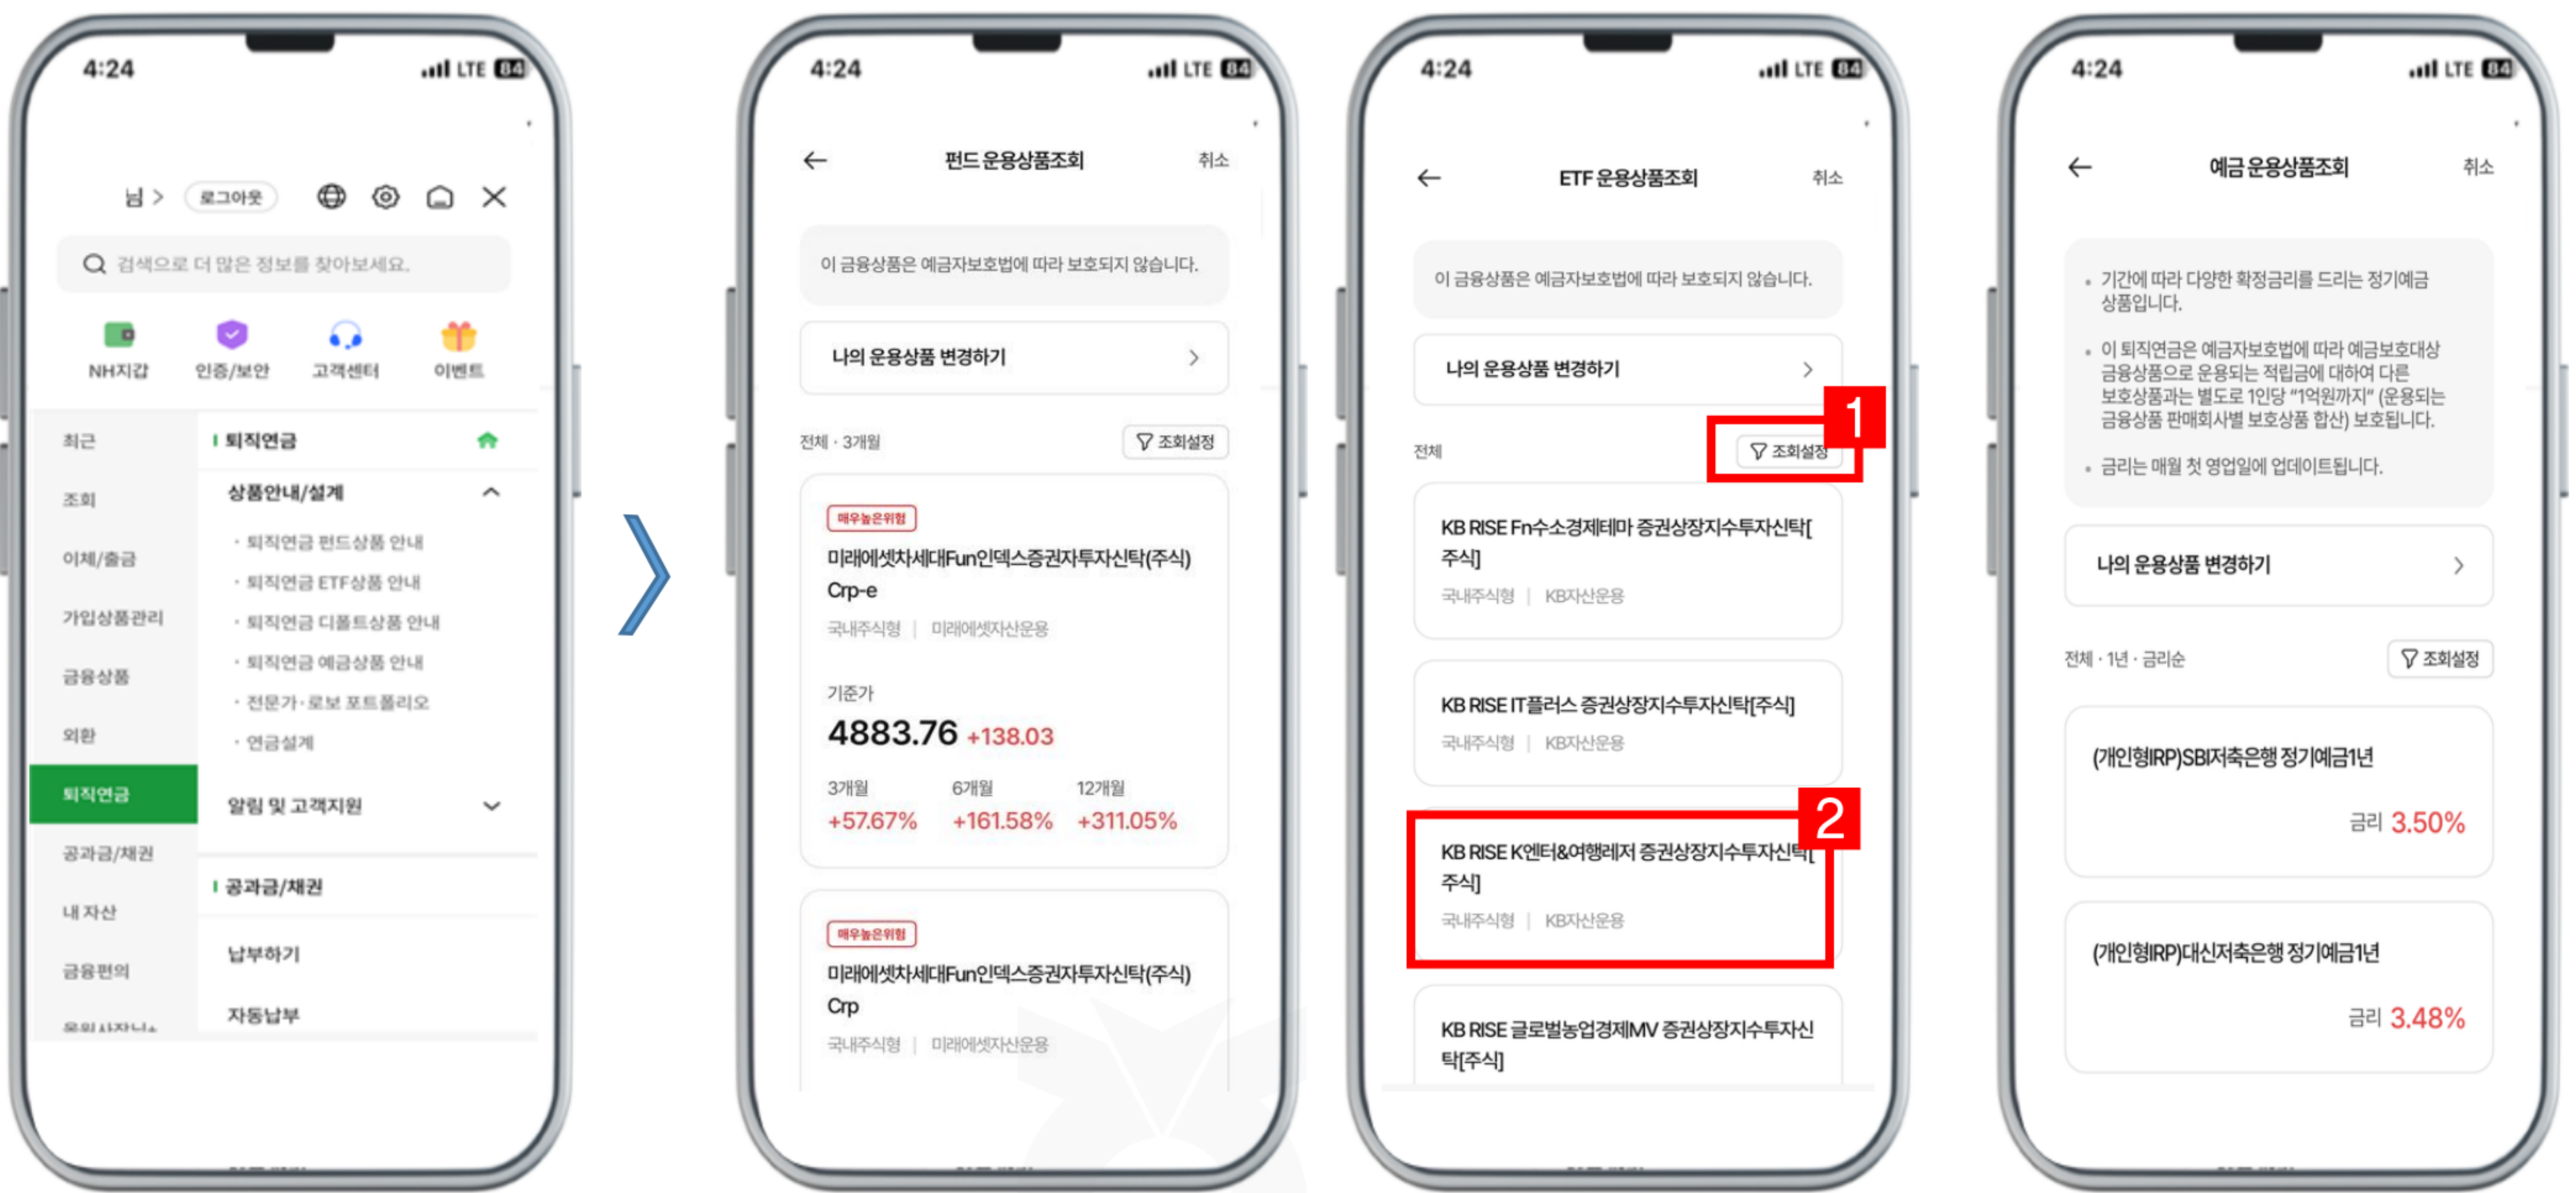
4:24 LTE 84

님 > 로그아웃

검색으로 더 많은 정보를 찾아보세요.

NH지갑 인증/보안 고객센터 이벤트

최근
조회
이체/출금
가입상품관리
금융상품
외환
퇴직연금
공과금/채권
내 자산
금융편의
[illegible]

퇴직연금

상품안내/설계

· 퇴직연금 펀드상품 안내
· 퇴직연금 ETF상품 안내
· 퇴직연금 디폴트상품 안내
· 퇴직연금 예금상품 안내
· 전문가·로보 포트폴리오
· 연금설계

알림 및 고객지원

공과금/채권

납부하기

자동납부

4:24 LTE 84

←  펀드 운용상품조회  취소

이 금융상품은 예금자보호법에 따라 보호되지 않습니다.

나의 운용상품 변경하기 >

전체 · 3개월  조회설정

매우높은위험
미래에셋차세대Fun인덱스증권자투자신탁(주식) Crp-e
국내주식형 | 미래에셋자산운용

기준가
4883.76 +138.03

| 3개월 | 6개월 | 12개월 |
|---|---|---|
| +57.67% | +161.58% | +311.05% |

매우높은위험
미래에셋차세대Fun인덱스증권자투자신탁(주식) Crp
국내주식형 | 미래에셋자산운용

4:24 LTE 84

←  ETF 운용상품조회  취소

이 금융상품은 예금자보호법에 따라 보호되지 않습니다.

나의 운용상품 변경하기 >

전체  조회설정  1

KB RISE Fn수소경제테마 증권상장지수투자신탁[주식]
국내주식형 | KB자산운용

KB RISE IT플러스 증권상장지수투자신탁[주식]
국내주식형 | KB자산운용

2
KB RISE K엔터&여행레저 증권상장지수투자신탁[주식]
국내주식형 | KB자산운용

KB RISE 글로벌농업경제MV 증권상장지수투자신탁[주식]

4:24 LTE 84

←  예금 운용상품조회  취소

• 기간에 따라 다양한 확정금리를 드리는 정기예금 상품입니다.
• 이 퇴직연금은 예금자보호법에 따라 예금보호대상 금융상품으로 운용되는 적립금에 대하여 다른 보호상품과는 별도로 1인당 "1억원까지" (운용되는 금융상품 판매회사별 보호상품 합산) 보호됩니다.
• 금리는 매월 첫 영업일에 업데이트됩니다.

나의 운용상품 변경하기 >

전체 · 1년 · 금리순  조회설정

(개인형IRP)SBI저축은행 정기예금1년
금리 3.50%

(개인형IRP)대신저축은행 정기예금1년
금리 3.48%